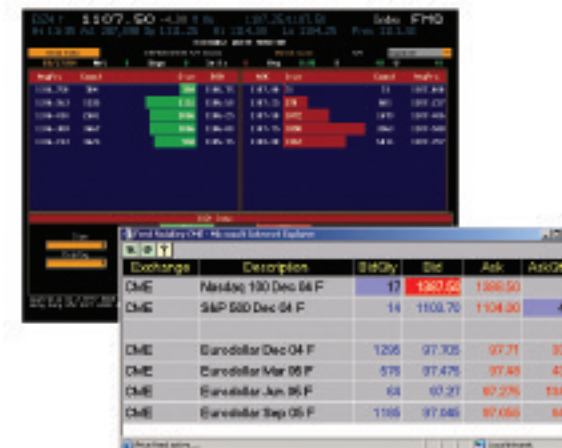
1107.50

FMO

| Exchange | Description | BidQty | Bid | Ask | AskQt |
|---|---|---|---|---|---|
| CME | Nasdaq 100 Dec 04 F | 17 | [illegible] | 1566.50 | |
| CME | S&P 500 Dec 04 F | 14 | 1103.70 | 1104.00 | |
| | | | | | |
| CME | Eurodollar Dec 04 F | 1295 | 97.705 | 97.71 | |
| CME | Eurodollar Mar 05 F | 578 | 97.475 | 97.48 | |
| CME | Eurodollar Jun 05 F | 64 | 97.27 | 97.275 | |
| CME | Eurodollar Sep 05 F | 1165 | 97.045 | 97.050 | |